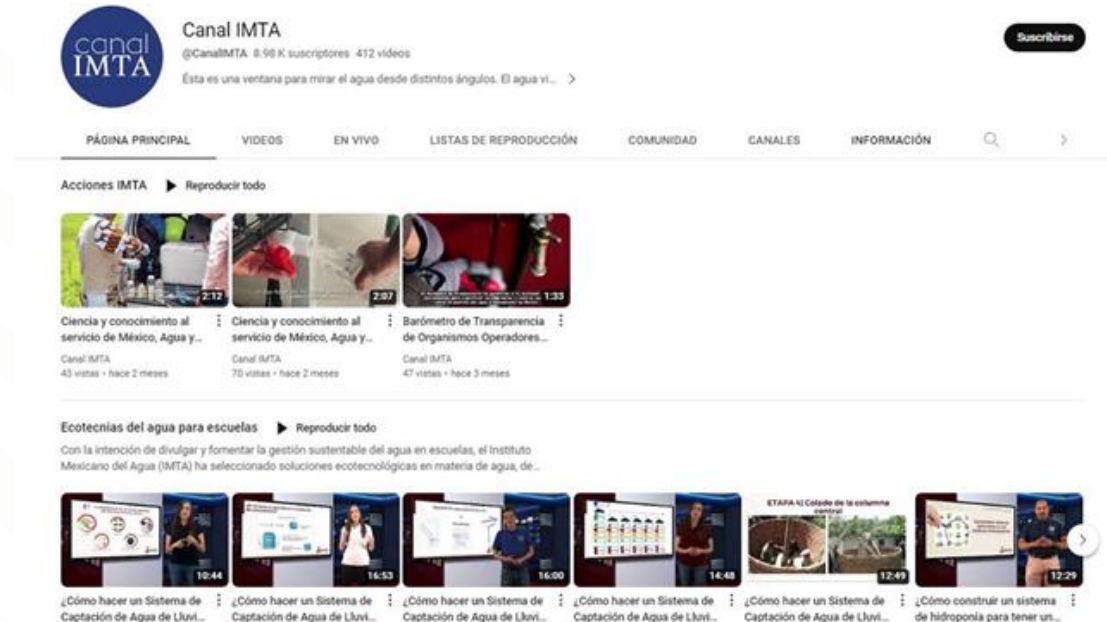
canal IMTA

Canal IMTA
@CanalIMTA 8.98 K suscriptores 412 videos
Ésta es una ventana para mirar el agua desde distintos ángulos. El agua vi... >

Suscribirse

PÁGINA PRINCIPAL VIDEOS EN VIVO LISTAS DE REPRODUCCIÓN COMUNIDAD CANALES INFORMACIÓN

Acciones IMTA ▶ Reproducir todo

2:12
Ciencia y conocimiento al servicio de México, Agua y...
Canal IMTA
43 vistas • hace 2 meses

2:07
Ciencia y conocimiento al servicio de México, Agua y...
Canal IMTA
70 vistas • hace 2 meses

1:33
Barómetro de Transparencia de Organismos Operadores...
Canal IMTA
47 vistas • hace 3 meses

Ecotecnias del agua para escuelas ▶ Reproducir todo
Con la intención de divulgar y fomentar la gestión sustentable del agua en escuelas, el Instituto Mexicano del Agua (IMTA) ha seleccionado soluciones ecotecnológicas en materia de agua, de...

10:44
¿Cómo hacer un Sistema de Captación de Agua de Lluvi...

16:53
¿Cómo hacer un Sistema de Captación de Agua de Lluvi...

16:00
¿Cómo hacer un Sistema de Captación de Agua de Lluvi...

14:48
¿Cómo hacer un Sistema de Captación de Agua de Lluvi...

ETAPA 4) Colado de la columna central
12:49
¿Cómo hacer un Sistema de Captación de Agua de Lluvi...

12:29
¿Cómo construir un sistema de hidroponia para tener un...